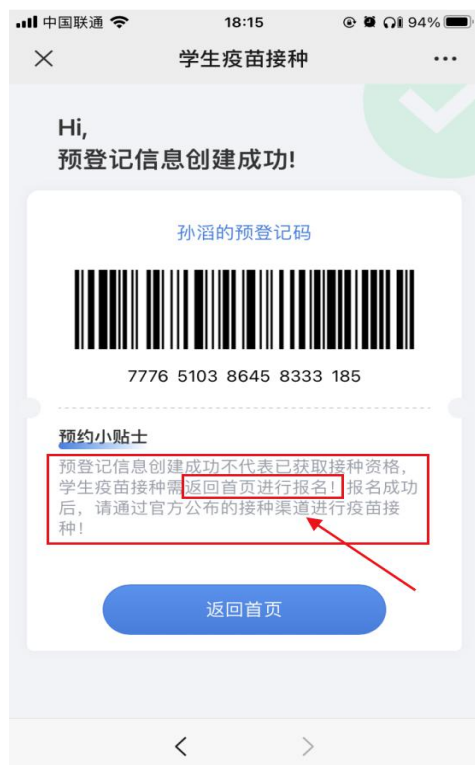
中国联通 18:15 94%

学生疫苗接种

Hi,
预登记信息创建成功!

孙滔的预登记码

7776 5103 8645 8333 185

预约小贴士

预登记信息创建成功不代表已获取接种资格，学生疫苗接种需返回首页进行报名！报名成功后，请通过官方公布的接种渠道进行疫苗接种！

返回首页